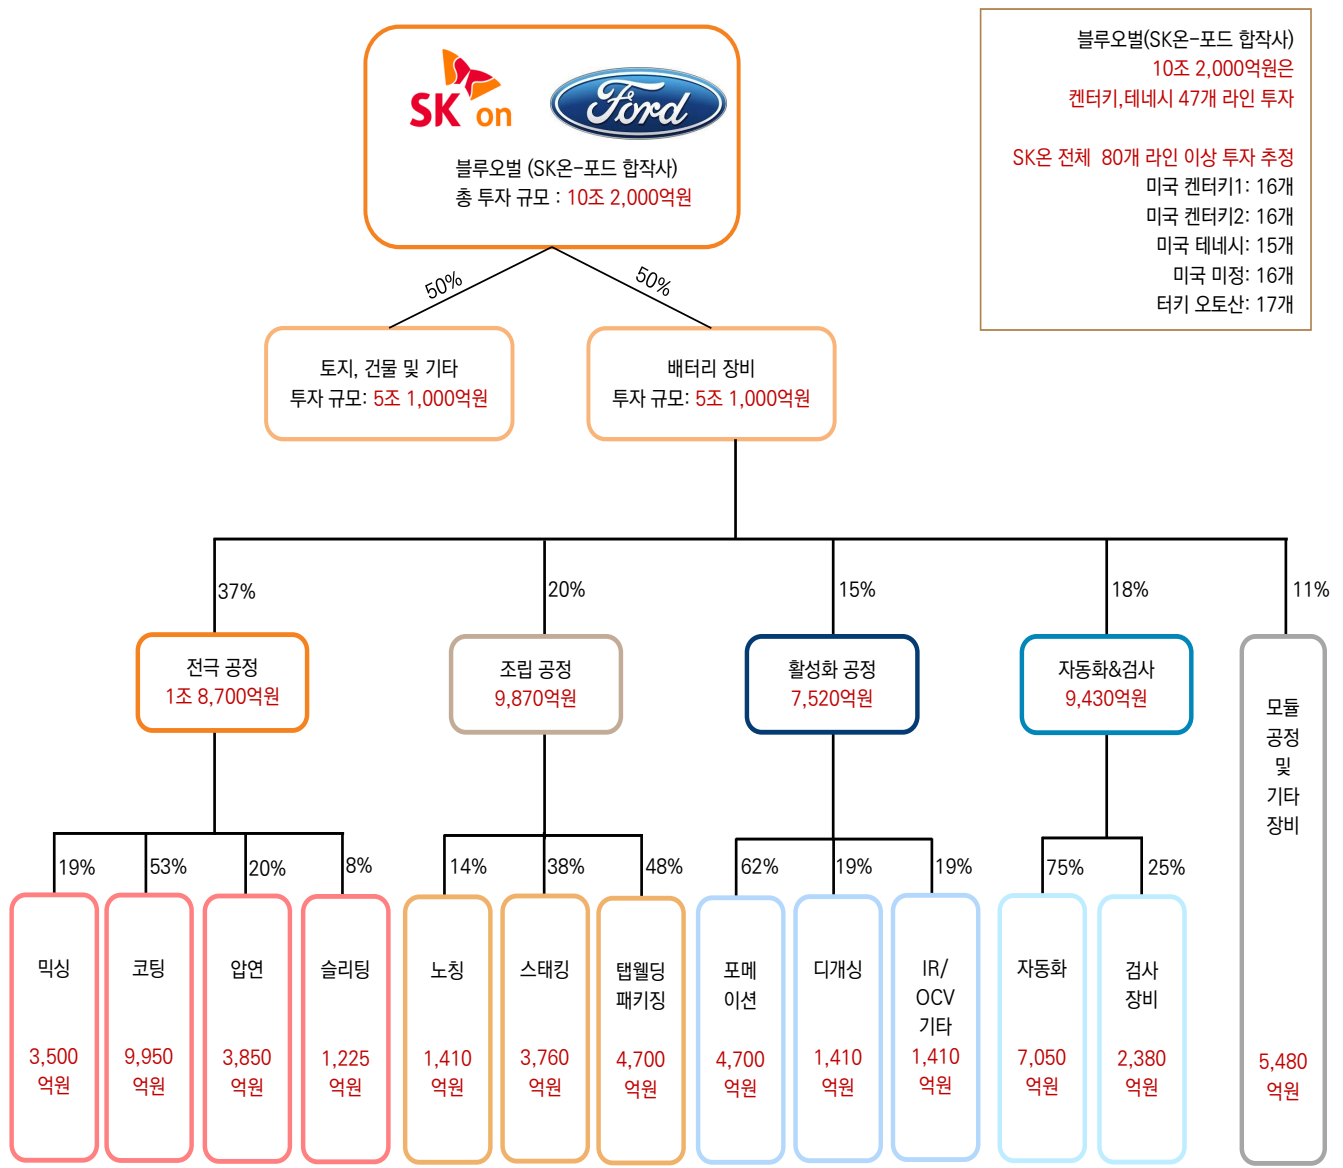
SK on
Ford
블루오벌 (SK온-포드 합작사)
총 투자 규모 : 10조 2,000억원

블루오벌(SK온-포드 합작사)
10조 2,000억원은
켄터키,테네시 47개 라인 투자

SK온 전체 80개 라인 이상 투자 추정
미국 켄터키1: 16개
미국 켄터키2: 16개
미국 테네시: 15개
미국 미정: 16개
터키 오토산: 17개

50%
50%

토지, 건물 및 기타
투자 규모: 5조 1,000억원

배터리 장비
투자 규모: 5조 1,000억원

37%
20%
15%
18%
11%

전극 공정
1조 8,700억원

조립 공정
9,870억원

활성화 공정
7,520억원

자동화&검사
9,430억원

모듈 공정 및 기타 장비
5,480 억원

19%
53%
20%
8%
14%
38%
48%
62%
19%
19%
75%
25%

믹싱
3,500 억원

코팅
9,950 억원

압연
3,850 억원

슬리팅
1,225 억원

노칭
1,410 억원

스태킹
3,760 억원

탭웰딩 패키징
4,700 억원

포메이션
4,700 억원

디개싱
1,410 억원

IR/ OCV 기타
1,410 억원

자동화
7,050 억원

검사 장비
2,380 억원